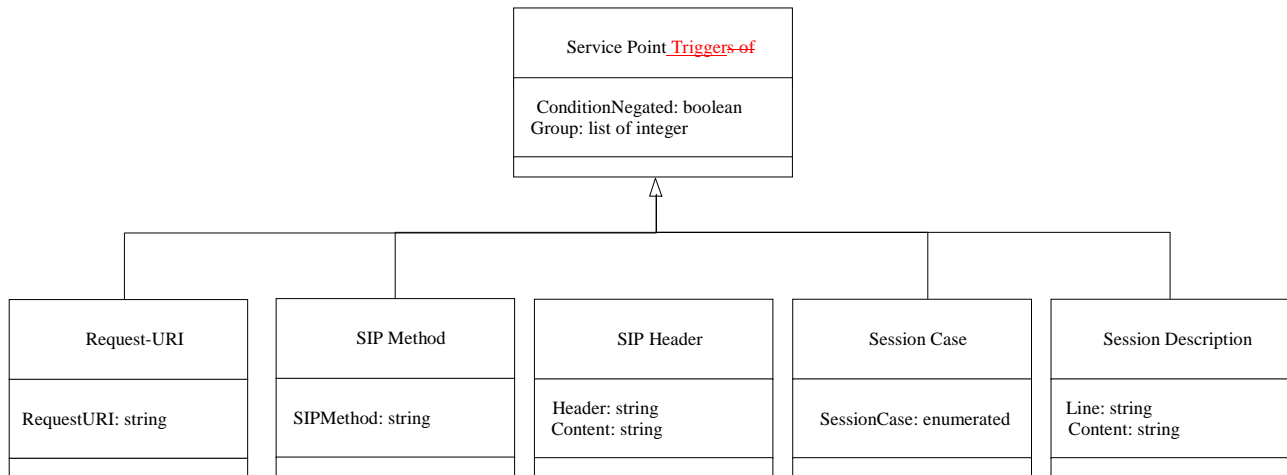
Service Point Triggers of

ConditionNegated: boolean
Group: list of integer

Request-URI

RequestURI: string

SIP Method

SIPMethod: string

SIP Header

Header: string
Content: string

Session Case

SessionCase: enumerated

Session Description

Line: string
Content: string